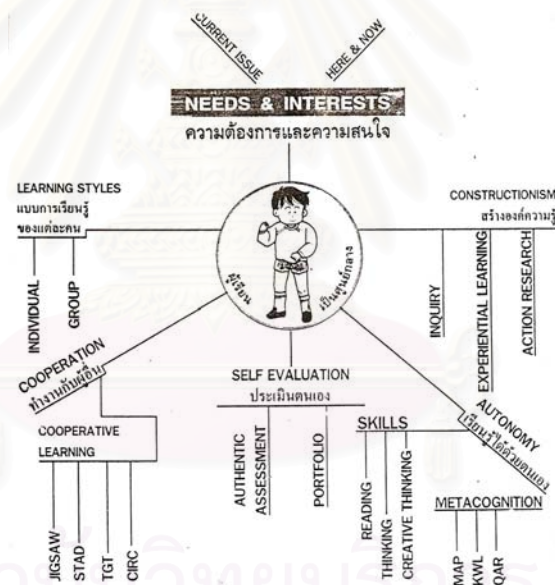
CURRENT ISSUE
HERE & NOW
NEEDS & INTERESTS
ความต้องการและความสนใจ

LEARNING STYLES
แบบการเรียนรู้
ของแต่ละคน
INDIVIDUAL
GROUP

CONSTRUCTIONISM
สร้างองค์ความรู้
INQUIRY
EXPERIENTIAL LEARNING
ACTION RESEARCH

ผู้เรียน
เป็นศูนย์กลาง

COOPERATION
ทำงานกับผู้อื่น
COOPERATIVE
LEARNING
JIGSAW
STAD
TGT
CIRC

SELF EVALUATION
ประเมินตนเอง
AUTHENTIC ASSESSMENT
PORTFOLIO

SKILLS
READING
THINKING
CREATIVE THINKING

AUTONOMY
เรียนรู้ได้ด้วยตนเอง
METACOGNITION
MAP
KWL
QAR